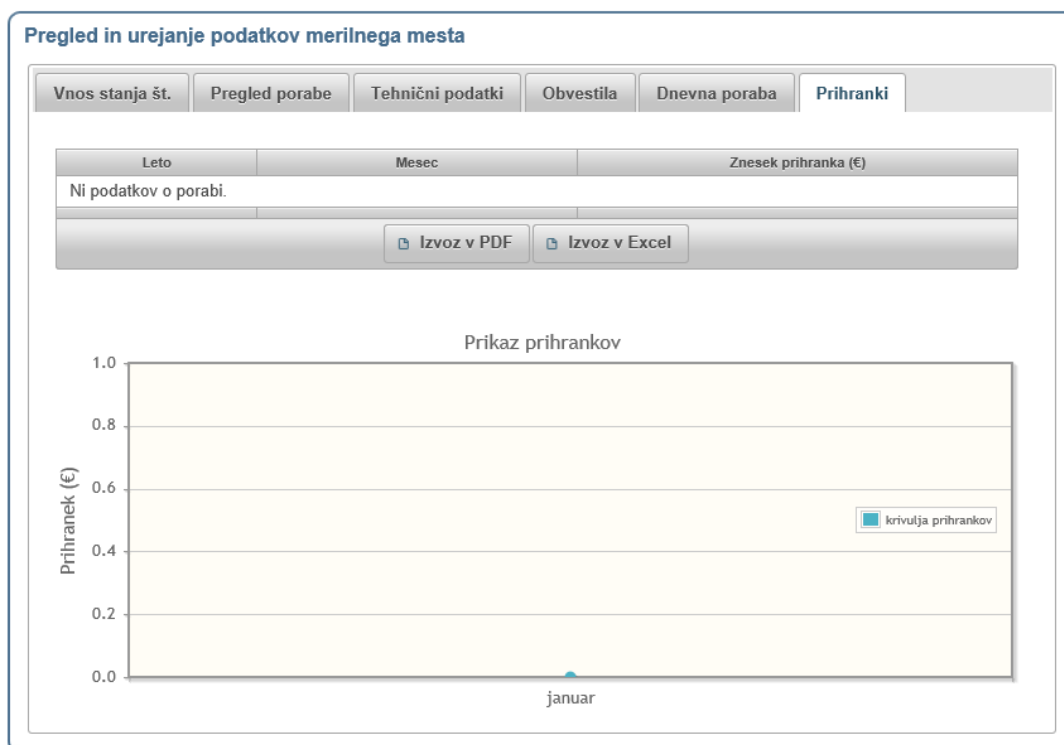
Pregled in urejanje podatkov merilnega mesta

Vnos stanja št. | Pregled porabe | Tehnični podatki | Obvestila | Dnevna poraba | Prihranki

| Leto | Mesec | Znesek prihranka (€) |
|---|---|---|
| Ni podatkov o porabi. | | |

Izvoz v PDF | Izvoz v Excel

Prikaz prihrankov

Prihranek (€)

1.0
0.8
0.6
0.4
0.2
0.0

januar

krivulja prihrankov